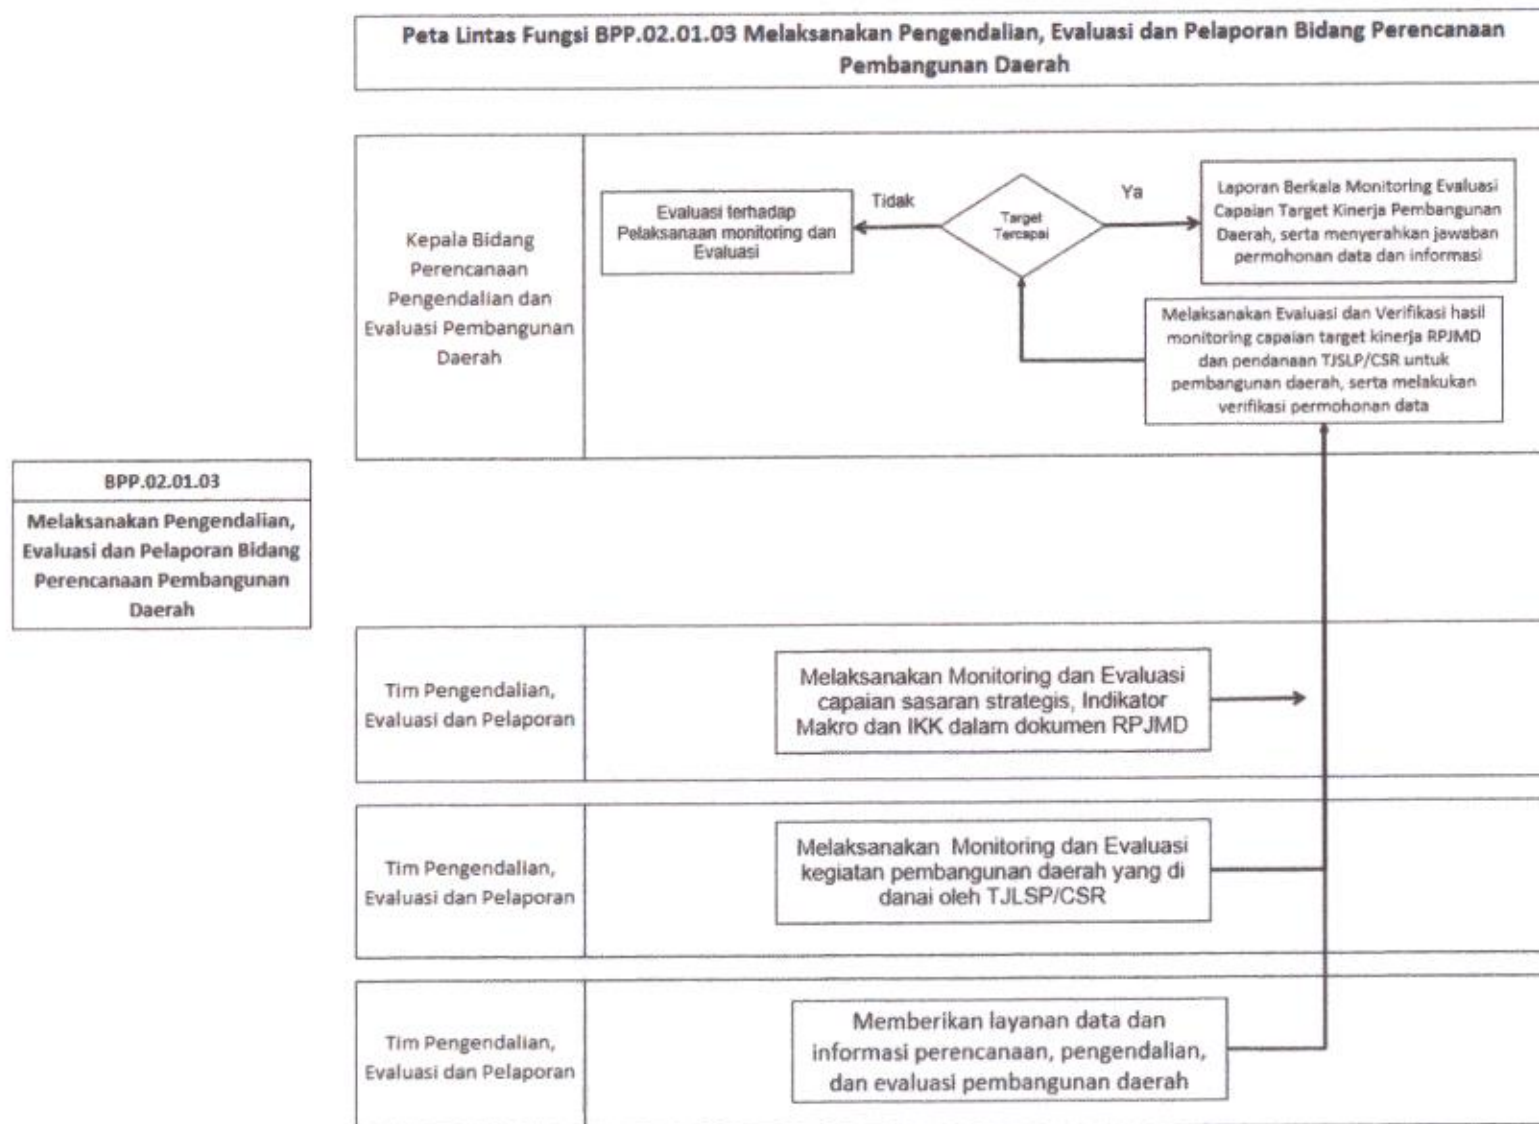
Peta Lintas Fungsi BPP.02.01.03 Melaksanakan Pengendalian, Evaluasi dan Pelaporan Bidang Perencanaan Pembangunan Daerah

BPP.02.01.03

Melaksanakan Pengendalian, Evaluasi dan Pelaporan Bidang Perencanaan Pembangunan Daerah

Kepala Bidang Perencanaan Pengendalian dan Evaluasi Pembangunan Daerah

Evaluasi terhadap Pelaksanaan monitoring dan Evaluasi

Tidak

Target Tercapai

Ya

Laporan Berkala Monitoring Evaluasi Capaian Target Kinerja Pembangunan Daerah, serta menyerahkan jawaban permohonan data dan informasi

Melaksanakan Evaluasi dan Verifikasi hasil monitoring capaian target kinerja RPJMD dan pendanaan TJSLP/CSR untuk pembangunan daerah, serta melakukan verifikasi permohonan data

Tim Pengendalian, Evaluasi dan Pelaporan

Melaksanakan Monitoring dan Evaluasi capaian sasaran strategis, Indikator Makro dan IKK dalam dokumen RPJMD

Tim Pengendalian, Evaluasi dan Pelaporan

Melaksanakan Monitoring dan Evaluasi kegiatan pembangunan daerah yang di danai oleh TJLSP/CSR

Tim Pengendalian, Evaluasi dan Pelaporan

Memberikan layanan data dan informasi perencanaan, pengendalian, dan evaluasi pembangunan daerah